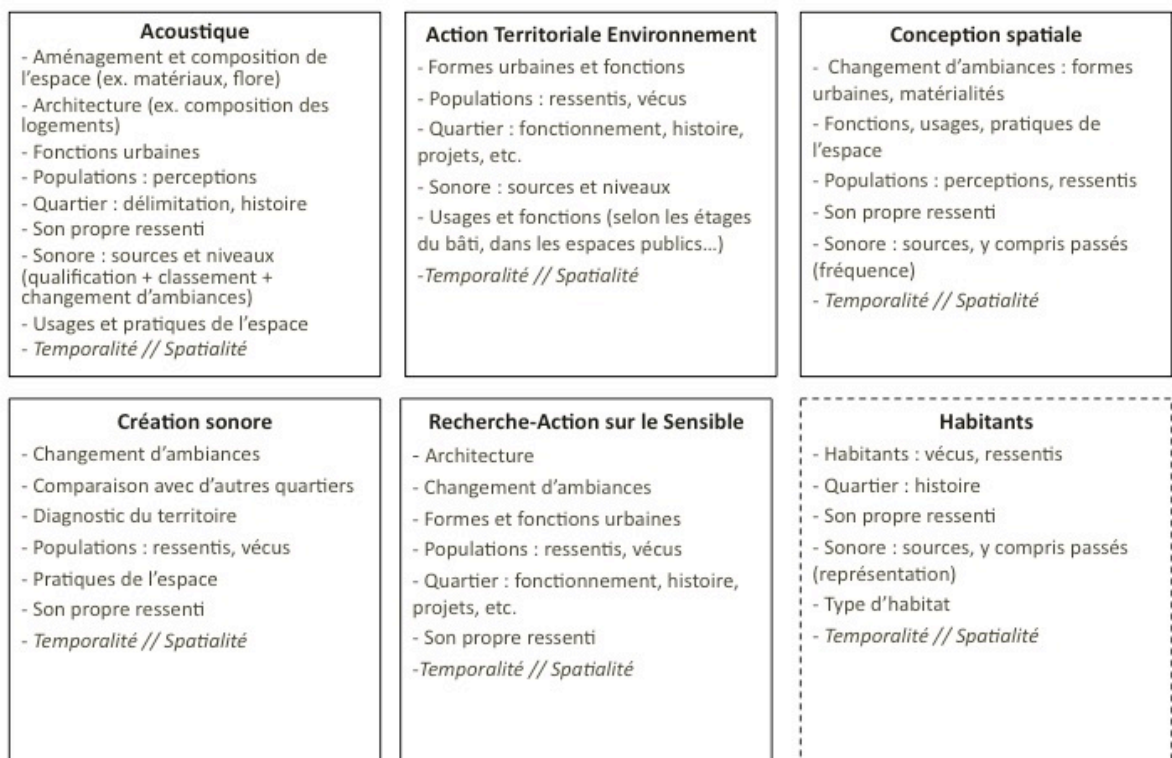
**Acoustique**

- Aménagement et composition de l'espace (ex. matériaux, flore)
- Architecture (ex. composition des logements)
- Fonctions urbaines
- Populations : perceptions
- Quartier : délimitation, histoire
- Son propre ressenti
- Sonore : sources et niveaux (qualification + classement + changement d'ambiances)
- Usages et pratiques de l'espace
- *Temporalité // Spatialité*

**Action Territoriale Environnement**

- Formes urbaines et fonctions
- Populations : ressentis, vécus
- Quartier : fonctionnement, histoire, projets, etc.
- Sonore : sources et niveaux
- Usages et fonctions (selon les étages du bâti, dans les espaces publics…)
-*Temporalité // Spatialité*

**Conception spatiale**

- Changement d'ambiances : formes urbaines, matérialités
- Fonctions, usages, pratiques de l'espace
- Populations : perceptions, ressentis
- Son propre ressenti
- Sonore : sources, y compris passés (fréquence)
- *Temporalité // Spatialité*

**Création sonore**

- Changement d'ambiances
- Comparaison avec d'autres quartiers
- Diagnostic du territoire
- Populations : ressentis, vécus
- Pratiques de l'espace
- Son propre ressenti
- *Temporalité // Spatialité*

**Recherche-Action sur le Sensible**

- Architecture
- Changement d'ambiances
- Formes et fonctions urbaines
- Populations : ressentis, vécus
- Quartier : fonctionnement, histoire, projets, etc.
- Son propre ressenti
-*Temporalité // Spatialité*

**Habitants**

- Habitants : vécus, ressentis
- Quartier : histoire
- Son propre ressenti
- Sonore : sources, y compris passés (représentation)
- Type d'habitat
- *Temporalité // Spatialité*